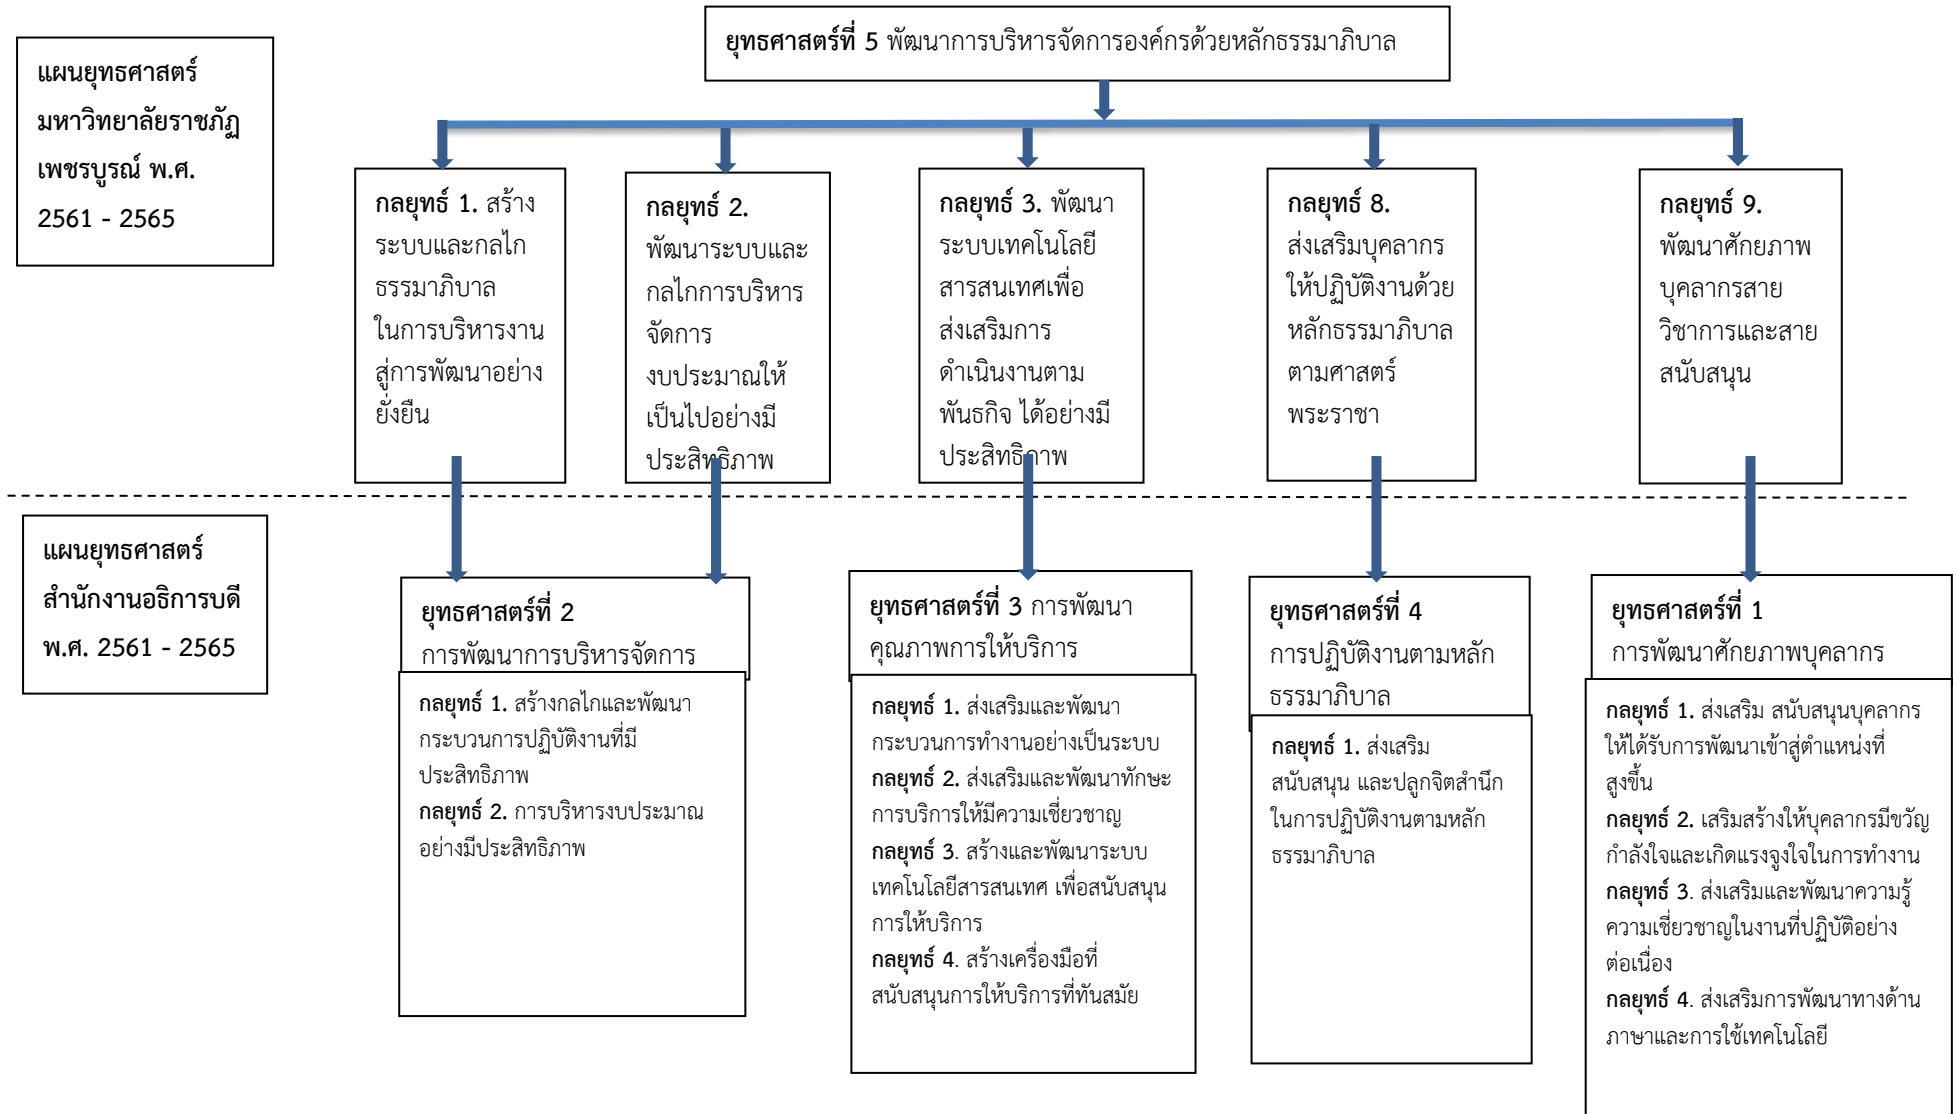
แผนยุทธศาสตร์ มหาวิทยาลัยราชภัฏเพชรบูรณ์ พ.ศ. 2561 - 2565

ยุทธศาสตร์ที่ 5 พัฒนาการบริหารจัดการองค์กรด้วยหลักธรรมาภิบาล

กลยุทธ์ 1. สร้างระบบและกลไกธรรมาภิบาลในการบริหารงานสู่การพัฒนาอย่างยั่งยืน

กลยุทธ์ 2. พัฒนาระบบและกลไกการบริหารจัดการงบประมาณให้เป็นไปอย่างมีประสิทธิภาพ

กลยุทธ์ 3. พัฒนาระบบเทคโนโลยีสารสนเทศเพื่อส่งเสริมการดำเนินงานตามพันธกิจ ได้อย่างมีประสิทธิภาพ

กลยุทธ์ 8. ส่งเสริมบุคลากรให้ปฏิบัติงานด้วยหลักธรรมาภิบาลตามศาสตร์พระราชา

กลยุทธ์ 9. พัฒนาศักยภาพบุคลากรสายวิชาการและสายสนับสนุน

แผนยุทธศาสตร์ สำนักงานอธิการบดี พ.ศ. 2561 - 2565

ยุทธศาสตร์ที่ 2 การพัฒนาการบริหารจัดการ

กลยุทธ์ 1. สร้างกลไกและพัฒนากระบวนการปฏิบัติงานที่มีประสิทธิภาพ
กลยุทธ์ 2. การบริหารงบประมาณอย่างมีประสิทธิภาพ

ยุทธศาสตร์ที่ 3 การพัฒนาคุณภาพการให้บริการ

กลยุทธ์ 1. ส่งเสริมและพัฒนากระบวนการทำงานอย่างเป็นระบบ
กลยุทธ์ 2. ส่งเสริมและพัฒนาทักษะการบริการให้มีความเชี่ยวชาญ
กลยุทธ์ 3. สร้างและพัฒนาระบบเทคโนโลยีสารสนเทศ เพื่อสนับสนุนการให้บริการ
กลยุทธ์ 4. สร้างเครื่องมือที่สนับสนุนการให้บริการที่ทันสมัย

ยุทธศาสตร์ที่ 4 การปฏิบัติงานตามหลักธรรมาภิบาล

กลยุทธ์ 1. ส่งเสริม สนับสนุน และปลูกจิตสำนึกในการปฏิบัติงานตามหลักธรรมาภิบาล

ยุทธศาสตร์ที่ 1 การพัฒนาศักยภาพบุคลากร

กลยุทธ์ 1. ส่งเสริม สนับสนุนบุคลากรให้ได้รับการพัฒนาเข้าสู่ตำแหน่งที่สูงขึ้น
กลยุทธ์ 2. เสริมสร้างให้บุคลากรมีขวัญกำลังใจและเกิดแรงจูงใจในการทำงาน
กลยุทธ์ 3. ส่งเสริมและพัฒนาความรู้ความเชี่ยวชาญในงานที่ปฏิบัติอย่างต่อเนื่อง
กลยุทธ์ 4. ส่งเสริมการพัฒนาทางด้านภาษาและการใช้เทคโนโลยี